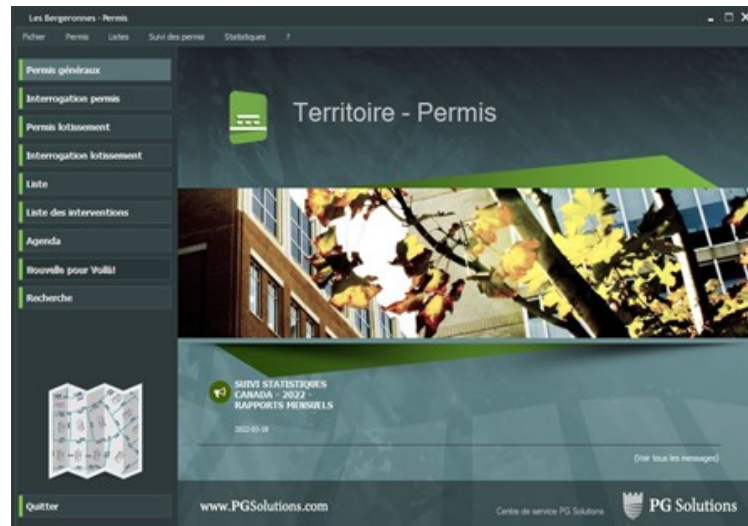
Les Bergeronnes - Permis

Fichier Permis Listes Suivi des permis Statistiques ?

Permis généraux
Interrogation permis
Permis lotissement
Interrogation lotissement
Liste
Liste des interventions
Agenda
Nouvelle pour Voilà!
Recherche

Quitter

Territoire - Permis

SUIVI STATISTIQUES CANADA - 2022 - RAPPORTS MENSUELS

2022-03-18

(Voir tous les messages)

www.PGSolutions.com

Centre de service PG Solutions

PG Solutions